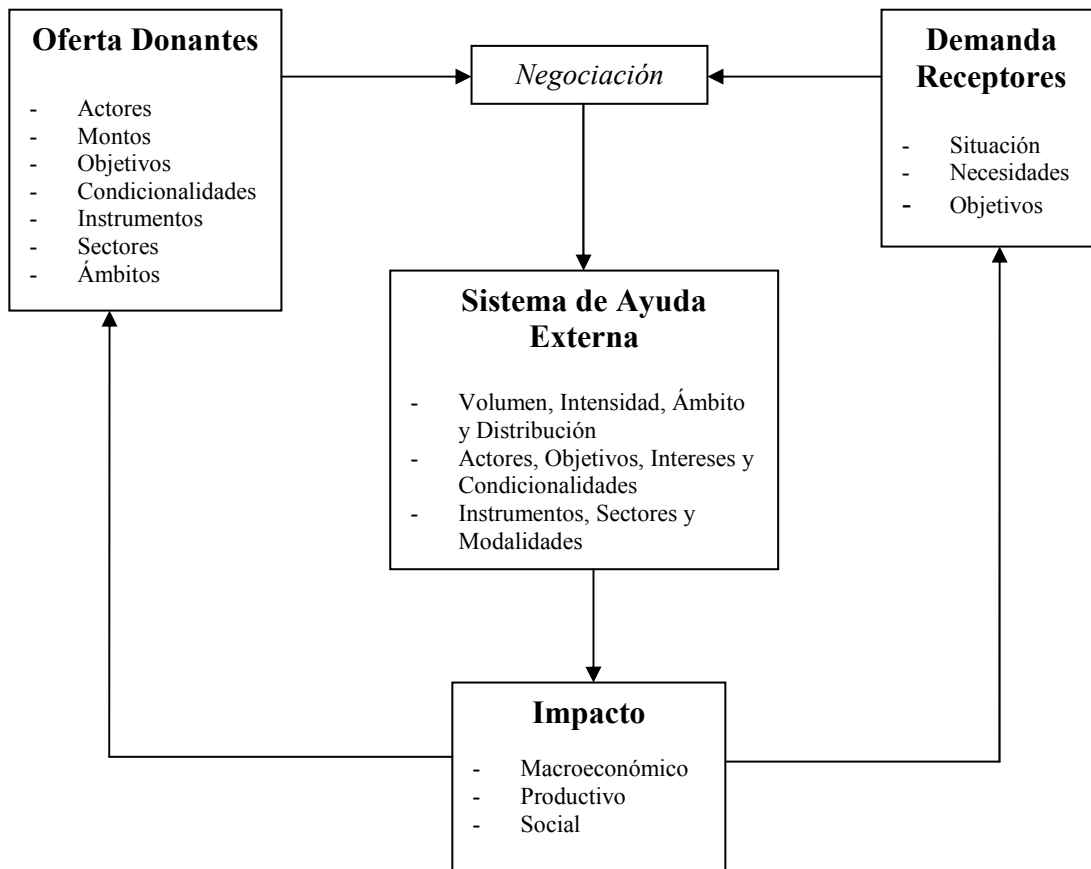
**Oferta Donantes**

- Actores
- Montos
- Objetivos
- Condicionalidades
- Instrumentos
- Sectores
- Ámbitos

*Negociación*

**Demanda Receptores**

- Situación
- Necesidades
- Objetivos

**Sistema de Ayuda Externa**

- Volumen, Intensidad, Ámbito y Distribución
- Actores, Objetivos, Intereses y Condicionalidades
- Instrumentos, Sectores y Modalidades

**Impacto**

- Macroeconómico
- Productivo
- Social